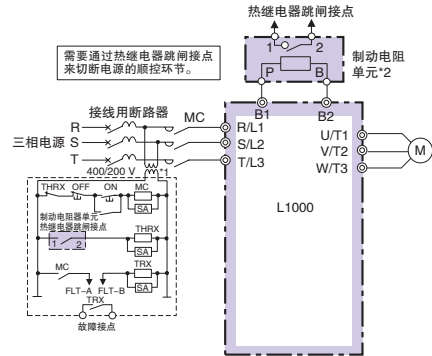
热继电器跳闸接点

需要通过热继电器跳闸接点来切断电源的顺控环节。

1 2

P B

制动电阻单元*2

B1 B2

接线用断路器

MC

R R/L1

三相电源 S S/L2

T T/L3

U/T1

V/T2

W/T3

M

400/200 V *1

THRX OFF ON MC

SA

制动电阻器单元热继电器跳闸接点

1 2

THRX

SA

MC

TRX

SA

FLT–A FLT–B

TRX

故障接点

L1000